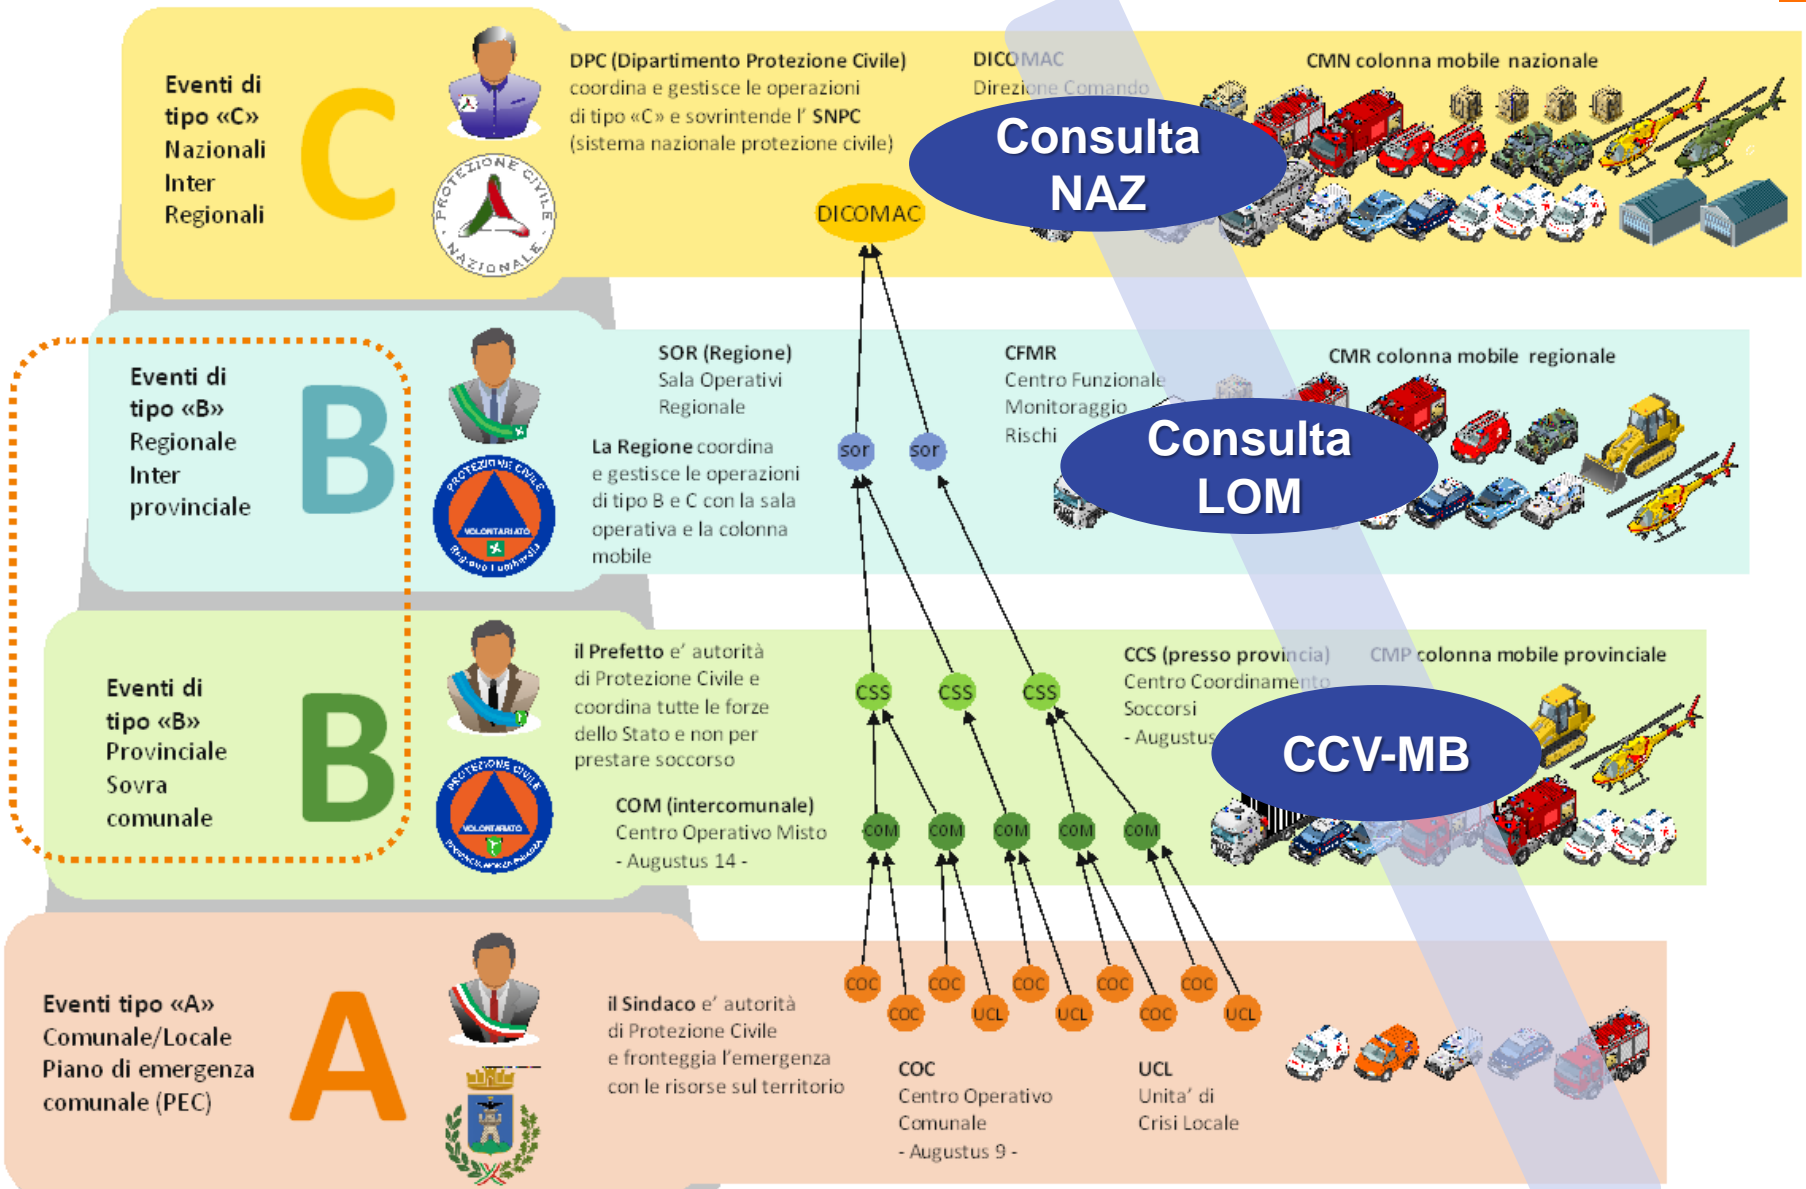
Eventi di tipo «C» Nazionali Inter Regionali

C

PROTEZIONE CIVILE NAZIONALE

DPC (Dipartimento Protezione Civile) coordina e gestisce le operazioni di tipo «C» e sovrintende l' SNPC (sistema nazionale protezione civile)

DICOMAC Direzione Comando

CMN colonna mobile nazionale

Consulta NAZ

DICOMAC

Eventi di tipo «B» Regionale Inter provinciale

B

PROTEZIONE CIVILE VOLONTARIATO Regione Lombardia

SOR (Regione) Sala Operativi Regionale

La Regione coordina e gestisce le operazioni di tipo B e C con la sala operativa e la colonna mobile

sor

sor

CFMR Centro Funzionale Monitoraggio Rischi

Consulta LOM

CMR colonna mobile regionale

Eventi di tipo «B» Provinciale Sovra comunale

B

PROTEZIONE CIVILE VOLONTARIATO

il Prefetto e' autorità di Protezione Civile e coordina tutte le forze dello Stato e non per prestare soccorso

COM (intercomunale) Centro Operativo Misto - Augustus 14 -

CSS CSS CSS

COM COM COM COM COM

CCS (presso provincia) Centro Coordinamento Soccorsi - Augustus

CCV-MB

CMP colonna mobile provinciale

Eventi tipo «A» Comunale/Locale Piano di emergenza comunale (PEC)

A

il Sindaco e' autorità di Protezione Civile e fronteggia l'emergenza con le risorse sul territorio

COC COC COC COC COC
COC UCL UCL COC UCL

COC Centro Operativo Comunale - Augustus 9 -

UCL Unita' di Crisi Locale